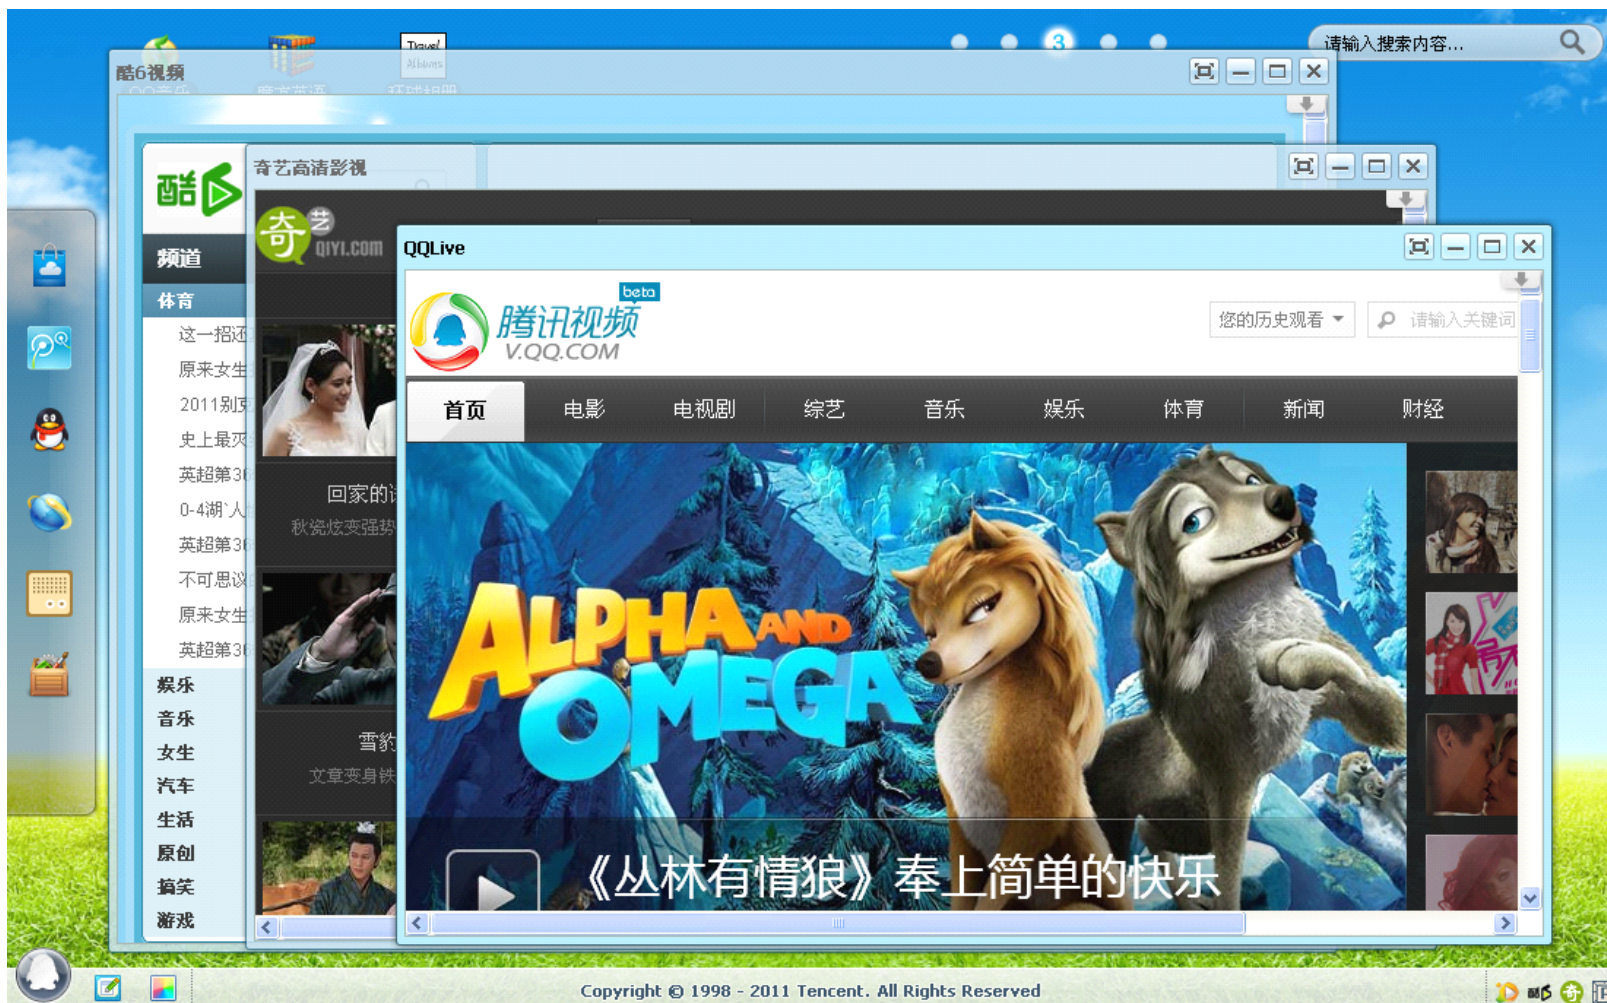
3

请输入搜索内容...

酷6视频

酷

频道

体育

这一招还

原来女生

2011别克

史上最

英超第3

0-4湖人

英超第3

不可思议

原来女生

英超第3

娱乐

音乐

女生

汽车

生活

原创

搞笑

游戏

奇艺高清影视

奇艺

QIYI.COM

回家的诱

秋瓷炫变强势

雪豹

文章变身铁

QQLive

beta

腾讯视频

V.QQ.COM

您的历史观看

请输入关键词

首页

电影

电视剧

综艺

音乐

娱乐

体育

新闻

财经

ALPHA AND OMEGA

《丛林有情狼》奉上简单的快乐

Copyright © 1998 - 2011 Tencent. All Rights Reserved